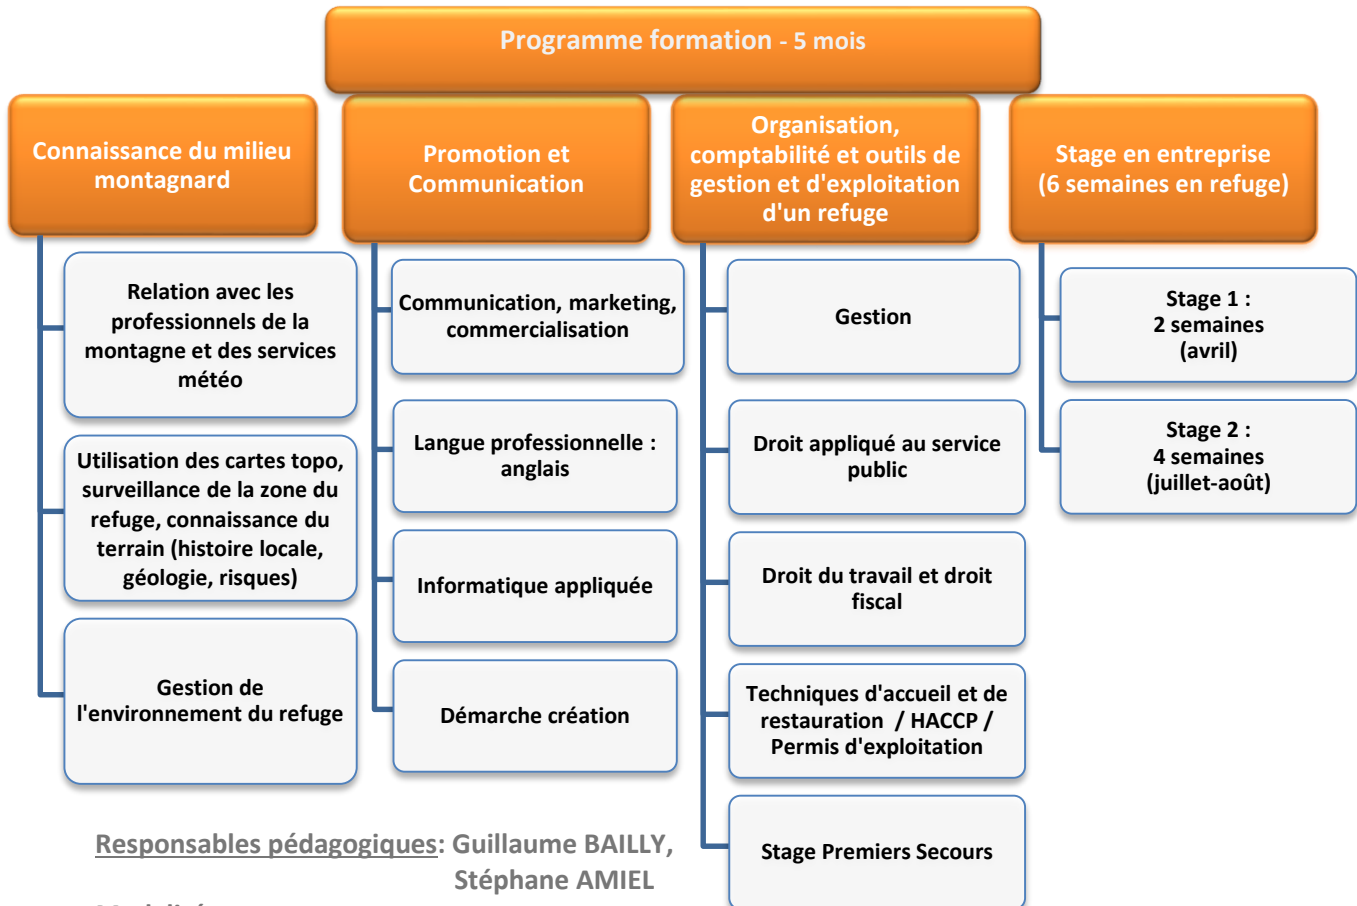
Programme formation - 5 mois

Connaissance du milieu montagnard

Relation avec les professionnels de la montagne et des services météo

Utilisation des cartes topo, surveillance de la zone du refuge, connaissance du terrain (histoire locale, géologie, risques)

Gestion de l'environnement du refuge

Promotion et Communication

Communication, marketing, commercialisation

Langue professionnelle : anglais

Informatique appliquée

Démarche création

Organisation, comptabilité et outils de gestion et d'exploitation d'un refuge

Gestion

Droit appliqué au service public

Droit du travail et droit fiscal

Techniques d'accueil et de restauration / HACCP / Permis d'exploitation

Stage Premiers Secours

Stage en entreprise (6 semaines en refuge)

Stage 1 : 2 semaines (avril)

Stage 2 : 4 semaines (juillet-août)

Responsables pédagogiques: Guillaume BAILLY, Stéphane AMIEL

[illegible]